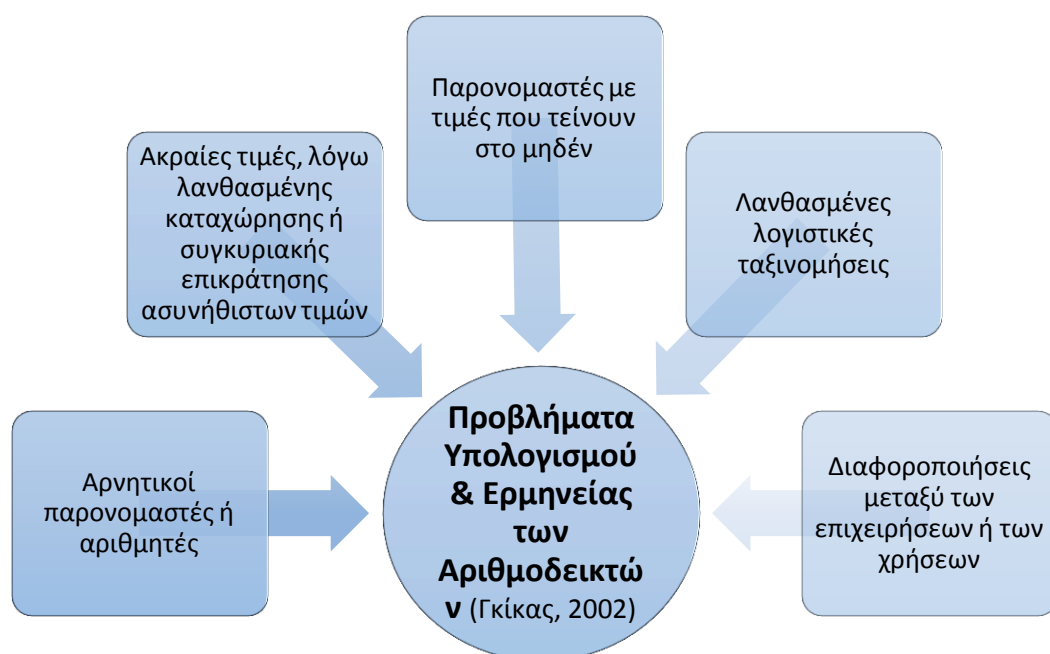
Ακραίες τιμές, λόγω λανθασμένης καταχώρησης ή συγκυριακής επικράτησης ασυνήθιστων τιμών

Παρονομαστές με τιμές που τείνουν στο μηδέν

Λανθασμένες λογιστικές ταξινομήσεις

Αρνητικοί παρονομαστές ή αριθμητές

Προβλήματα Υπολογισμού & Ερμηνείας των Αριθμοδεικτών (Γκίκας, 2002)

Διαφοροποιήσεις μεταξύ των επιχειρήσεων ή των χρήσεων